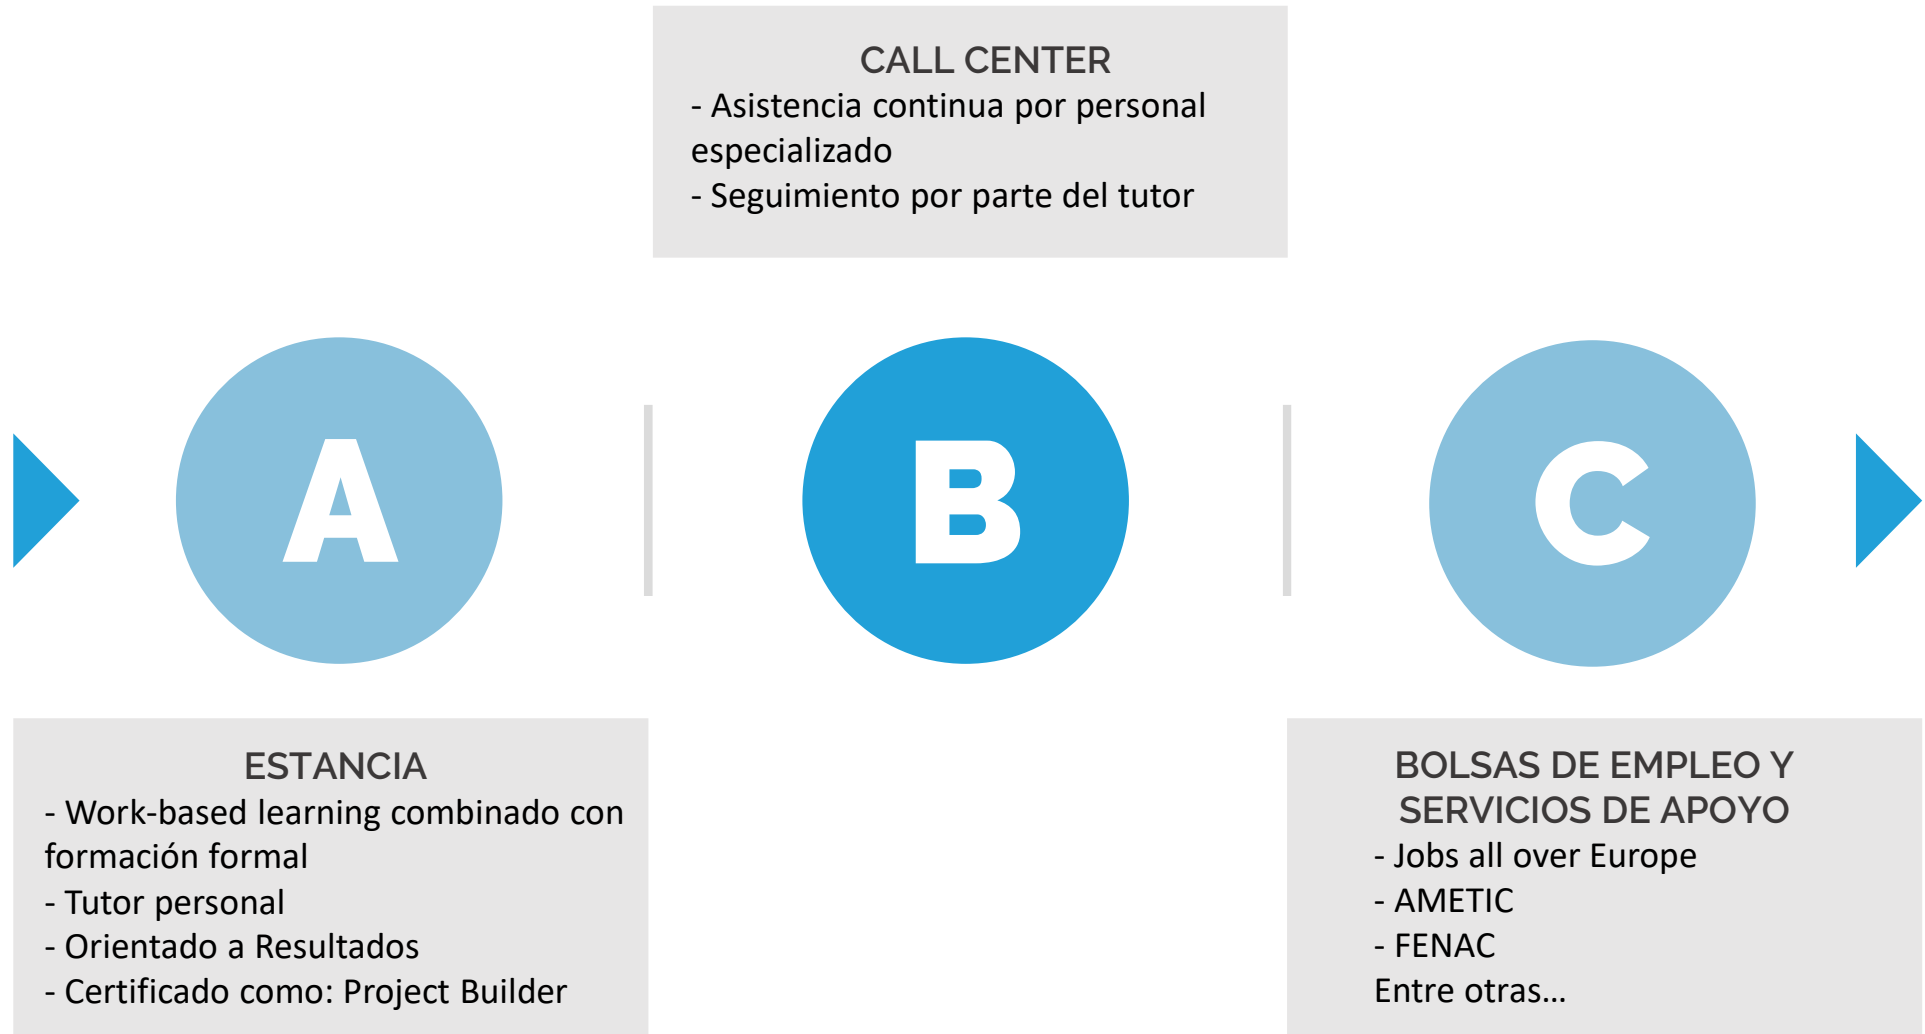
CALL CENTER
- Asistencia continua por personal especializado
- Seguimiento por parte del tutor

A

B

C

ESTANCIA
- Work-based learning combinado con formación formal
- Tutor personal
- Orientado a Resultados
- Certificado como: Project Builder

BOLSAS DE EMPLEO Y SERVICIOS DE APOYO
- Jobs all over Europe
- AMETIC
- FENAC
Entre otras…